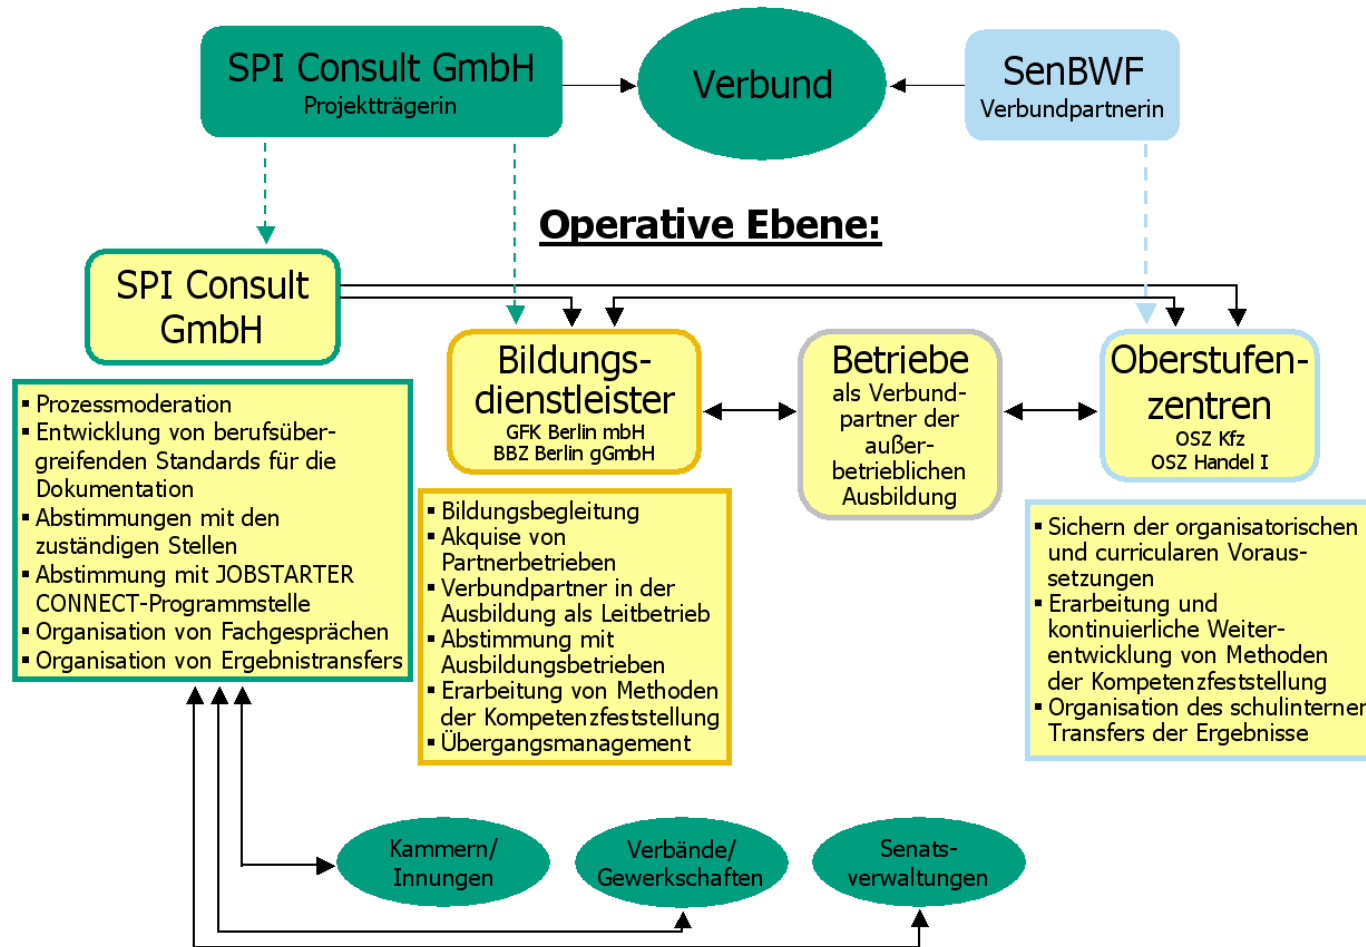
SPI Consult GmbH
Projektträgerin

Verbund

SenBWF
Verbundpartnerin

Operative Ebene:

SPI Consult GmbH

▪ Prozessmoderation
▪ Entwicklung von berufsübergreifenden Standards für die Dokumentation
▪ Abstimmungen mit den zuständigen Stellen
▪ Abstimmung mit JOBSTARTER CONNECT-Programmstelle
▪ Organisation von Fachgesprächen
▪ Organisation von Ergebnistransfers

Bildungsdienstleister
GFK Berlin mbH
BBZ Berlin gGmbH

▪ Bildungsbegleitung
▪ Akquise von Partnerbetrieben
▪ Verbundpartner in der Ausbildung als Leitbetrieb
▪ Abstimmung mit Ausbildungsbetrieben
▪ Erarbeitung von Methoden der Kompetenzfeststellung
▪ Übergangsmanagement

Betriebe
als Verbundpartner der außerbetrieblichen Ausbildung

Oberstufenzentren
OSZ Kfz
OSZ Handel I

▪ Sichern der organisatorischen und curricularen Voraussetzungen
▪ Erarbeitung und kontinuierliche Weiterentwicklung von Methoden der Kompetenzfeststellung
▪ Organisation des schulinterner Transfers der Ergebnisse

Kammern/ Innungen

Verbände/ Gewerkschaften

Senatsverwaltungen